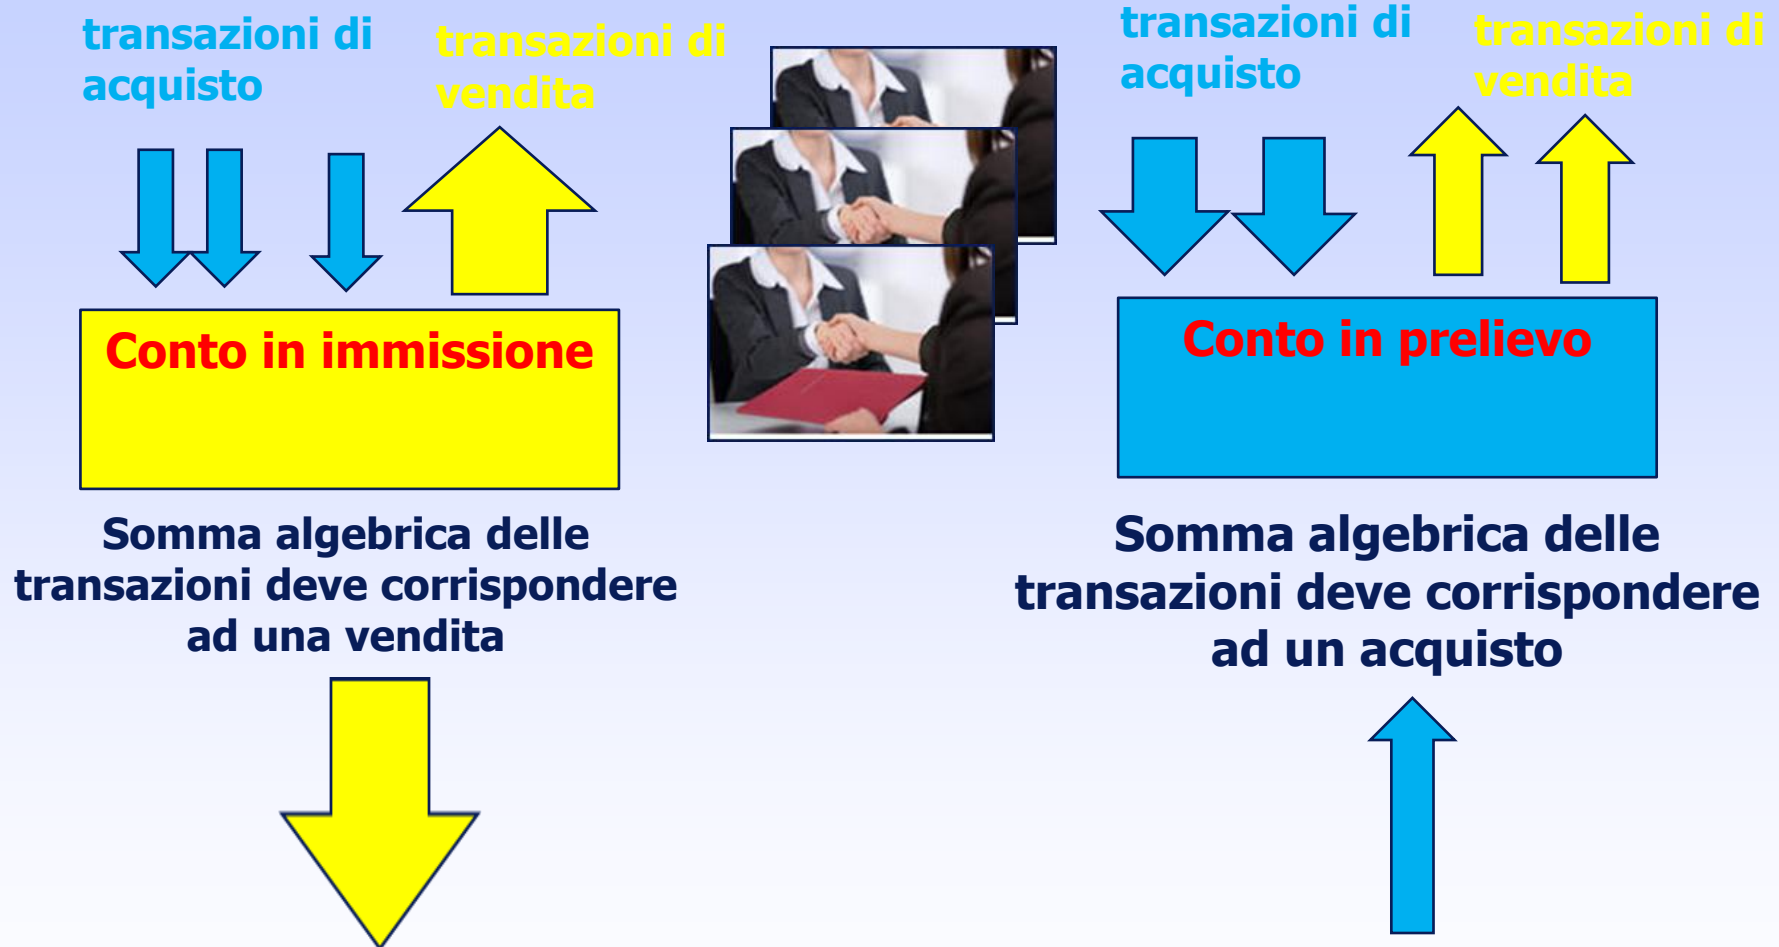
transazioni di acquisto

transazioni di vendita

Conto in immissione

Somma algebrica delle transazioni deve corrispondere ad una vendita

transazioni di acquisto

transazioni di vendita

Conto in prelievo

Somma algebrica delle transazioni deve corrispondere ad un acquisto